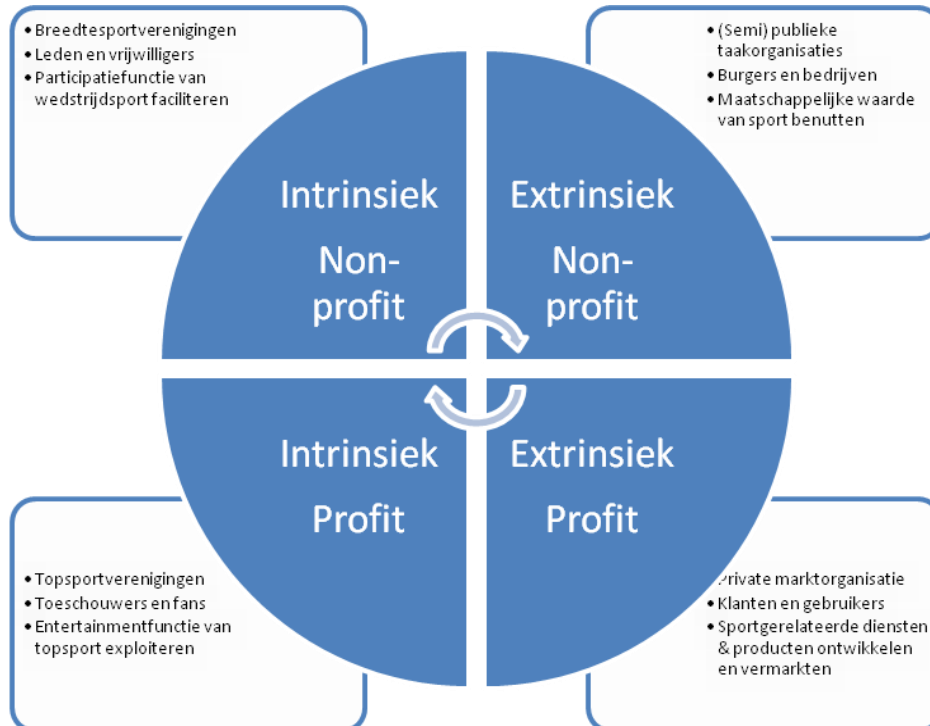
• Breedtesportverenigingen
• Leden en vrijwilligers
• Participatiefunctie van wedstrijdsport faciliteren

• (Semi) publieke taakorganisaties
• Burgers en bedrijven
• Maatschappelijke waarde van sport benutten

Intrinsiek Non-profit

Extrinsiek Non-profit

Intrinsiek Profit

Extrinsiek Profit

• Topsportverenigingen
• Toeschouwers en fans
• Entertainmentfunctie van topsport exploiteren

• Private marktorganisatie
• Klanten en gebruikers
• Sportgerelateerde diensten & producten ontwikkelen en vermarkten